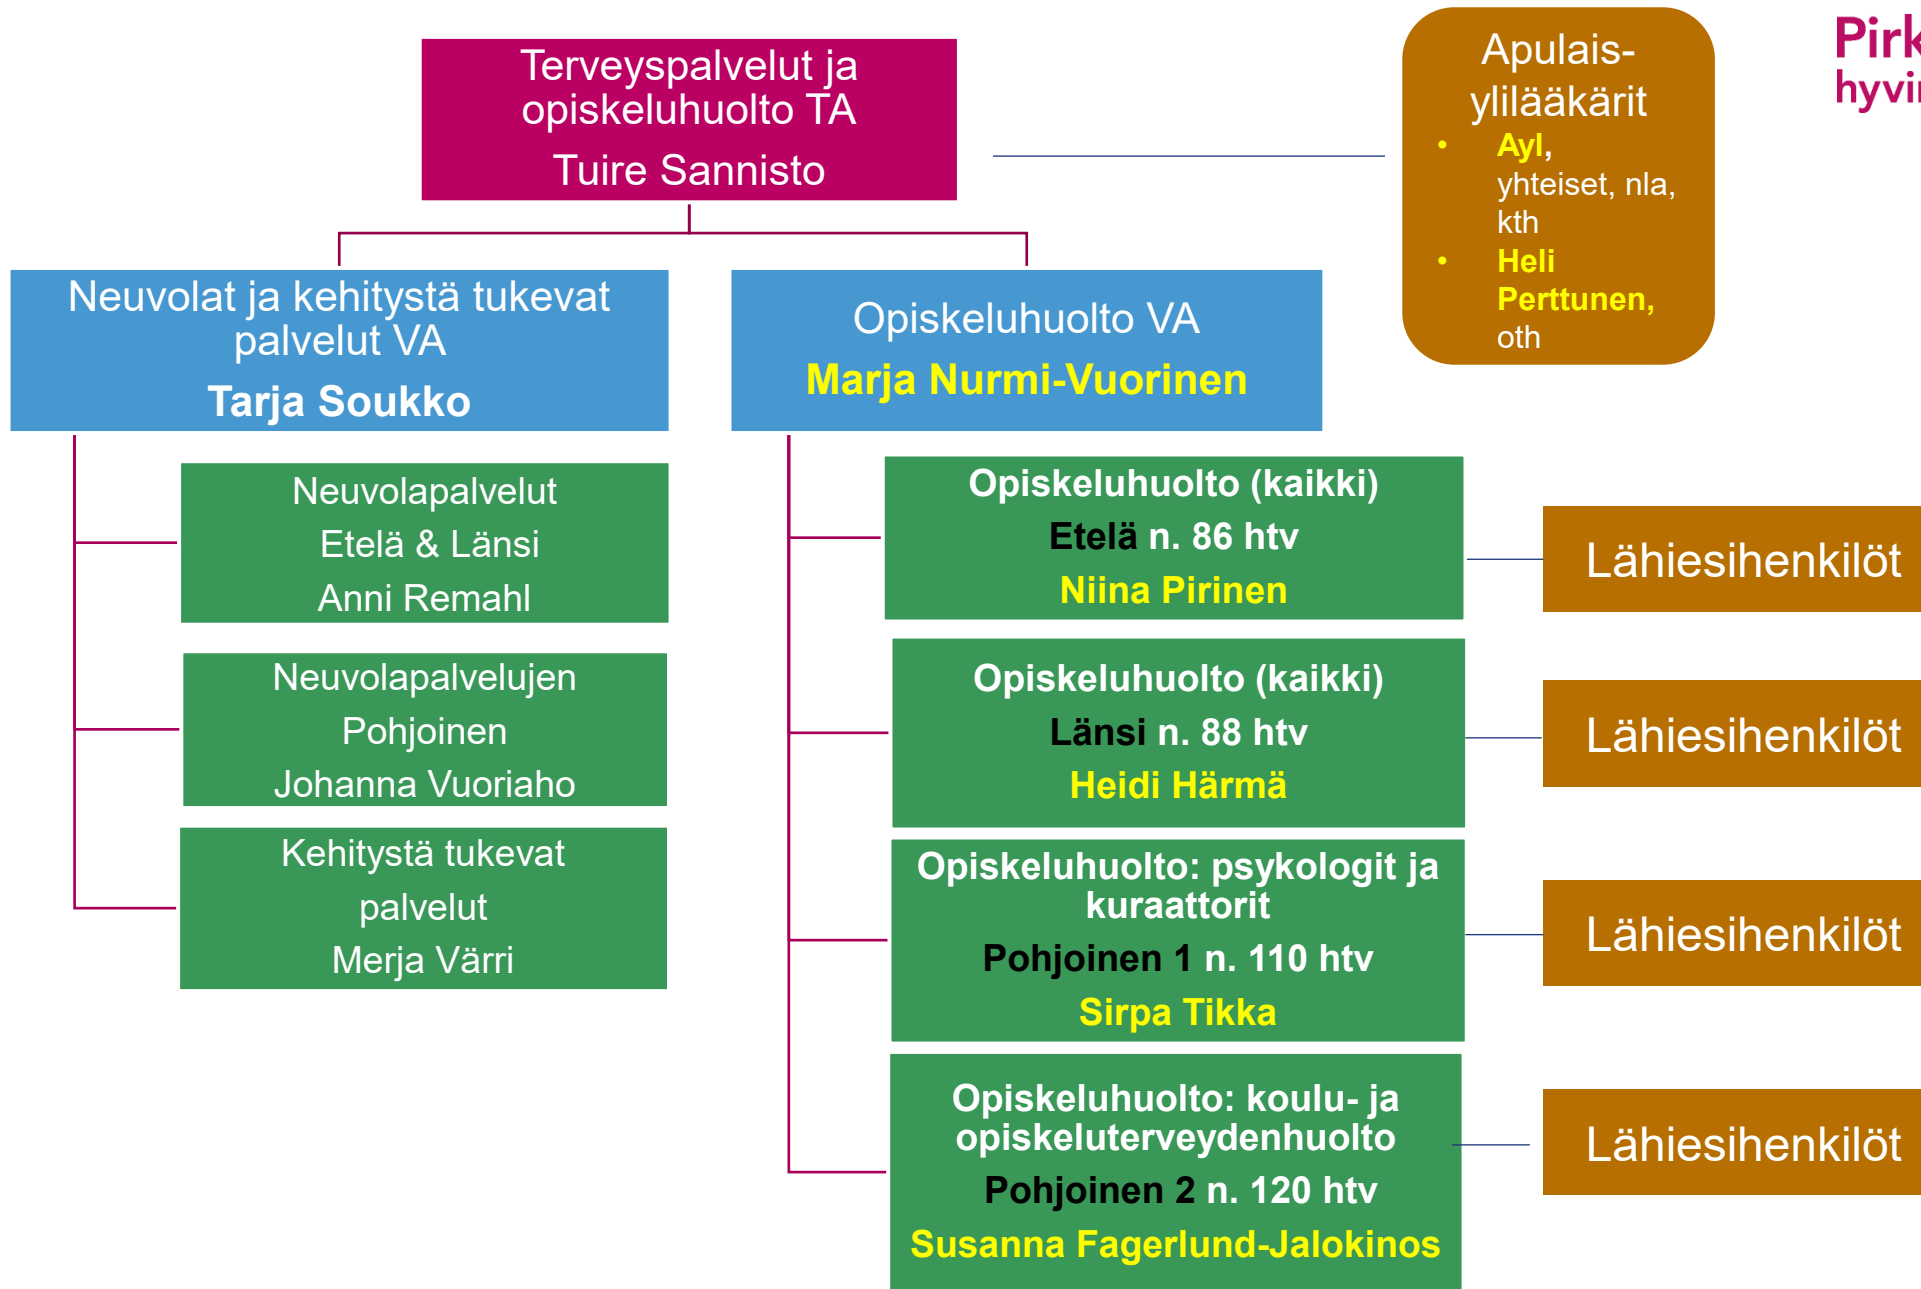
Terveyspalvelut ja opiskeluhuolto TA
Tuire Sannisto

Apulais-ylilääkärit
• Ayl, yhteiset, nla, kth
• Heli Perttunen, oth

Pirk
hyvi

Neuvolat ja kehitystä tukevat palvelut VA
Tarja Soukko

Opiskeluhuolto VA
Marja Nurmi-Vuorinen

Neuvolapalvelut
Etelä & Länsi
Anni Remahl

Neuvolapalvelujen
Pohjoinen
Johanna Vuoriaho

Kehitystä tukevat palvelut
Merja Värri

Opiskeluhuolto (kaikki)
Etelä n. 86 htv
Niina Pirinen

Lähiesihenkilöt

Opiskeluhuolto (kaikki)
Länsi n. 88 htv
Heidi Härmä

Lähiesihenkilöt

Opiskeluhuolto: psykologit ja kuraattorit
Pohjoinen 1 n. 110 htv
Sirpa Tikka

Lähiesihenkilöt

Opiskeluhuolto: koulu- ja opiskeluterveydenhuolto
Pohjoinen 2 n. 120 htv
Susanna Fagerlund-Jalokinos

Lähiesihenkilöt